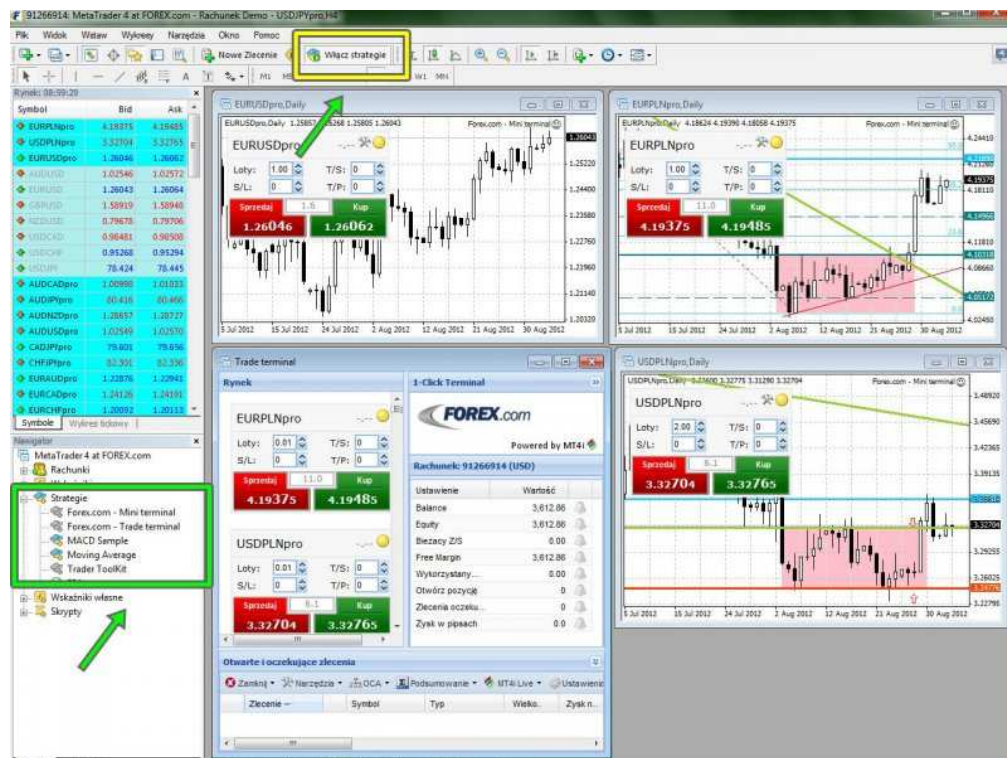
91266914: MetaTrader 4 at FOREX.com - Rachunek Demo - USDJPYpro,H4

Plik Widok Wstaw Wykresy Narzędzia Okno Pomoc

Nowe Zlecenie | Włącz strategie

M1 M5 W1 MN

Rynek: 08:59:29

| Symbol | Bid | Ask |
|---|---|---|
| EURPLNpro | 4.19375 | 4.19485 |
| USDPLNpro | 3.32704 | 3.32765 |
| EURUSDpro | 1.26046 | 1.26062 |
| AUDUSD | 1.02546 | 1.02572 |
| EURUSD | 1.26043 | 1.26064 |
| GBPUSD | 1.58919 | 1.58948 |
| NZDUSD | 0.79678 | 0.79706 |
| USDCAD | 0.98481 | 0.98500 |
| USDCHF | 0.95268 | 0.95294 |
| USDJPY | 78.424 | 78.445 |
| AUDCADpro | 1.00980 | 1.01033 |
| AUDJPYpro | 80.416 | 80.466 |
| AUDNZDpro | 1.28657 | 1.28727 |
| AUDUSDpro | 1.02549 | 1.02570 |
| CADJPYpro | 79.601 | 79.656 |
| CHFJPYpro | 82.301 | 82.336 |
| EURAUDpro | 1.22876 | 1.22941 |
| EURCADpro | 1.24126 | 1.24191 |
| EURCHFpro | 1.20092 | 1.20113 |

Symbole | Wykres tickowy

Nawigator
MetaTrader 4 at FOREX.com
Rachunki
Strategie
Forex.com - Mini terminal
Forex.com - Trade terminal
MACD Sample
Moving Average
Trader ToolKit
Wskaźniki własne
Skrypty

EURUSDpro,Daily
EURUSDpro,Daily 1.25857 1.26268 1.25805 1.26043
Forex.com - Mini terminal
EURUSDpro
Loty: 1.00 T/S: 0
S/L: 0 T/P: 0
Sprzedaj 1.6 Kup
1.26046 1.26062
1.26043 1.25220 1.24400 1.23580 1.22760 1.21960 1.21140 1.20320
5 Jul 2012 15 Jul 2012 24 Jul 2012 2 Aug 2012 12 Aug 2012 21 Aug 2012 30 Aug 2012

EURPLNpro,Daily
EURPLNpro,Daily 4.18624 4.19390 4.18058 4.19375
Forex.com - Mini terminal
EURPLNpro
Loty: 1.00 T/S: 0
S/L: 0 T/P: 0
Sprzedaj 11.0 Kup
4.19375 4.19485
4.24410 4.19375 4.18110 4.14966 4.11810 4.10318 4.06660 4.05172 4.02460
5 Jul 2012 15 Jul 2012 24 Jul 2012 2 Aug 2012 12 Aug 2012 21 Aug 2012 30 Aug 2012

Trade terminal
Rynek
EURPLNpro
Loty: 0.01 T/S: 0
S/L: 0 T/P: 0
Sprzedaj 11.0 Kup
4.19375 4.19485
USDPLNpro
Loty: 0.01 T/S: 0
S/L: 0 T/P: 0
Sprzedaj 6.1 Kup
3.32704 3.32765

1-Click Terminal
FOREX.com
Powered by MT4i
Rachunek: 91266914 (USD)

| Ustawienie | Wartość |
|---|---|
| Balance | 3,612.86 |
| Equity | 3,612.86 |
| Bieżący Z/S | 0.00 |
| Free Margin | 3,612.86 |
| Wykorzystany... | 0.00 |
| Otwórz pozycję | 0 |
| Zlecenia oczeku... | 0 |
| Zysk w pipsach | 0.0 |

Otwarte i oczekujące zlecenia
Zamknij · Narzędzia · OCA · Podsumowanie · MT4i Live · Ustawienia
Zlecenie | Symbol | Typ | Wielko... | Zysk n...

USDPLNpro,Daily
USDPLNpro,Daily 3.33600 3.32775 3.31290 3.32704
Forex.com - Mini terminal
USDPLNpro
Loty: 2.00 T/S: 0
S/L: 0 T/P: 0
Sprzedaj 6.1 Kup
3.32704 3.32765
3.48920 3.45690 3.42365 3.39135 3.35810 3.32704 3.29255 3.26025 3.22795
5 Jul 2012 15 Jul 2012 24 Jul 2012 2 Aug 2012 12 Aug 2012 21 Aug 2012 30 Aug 2012